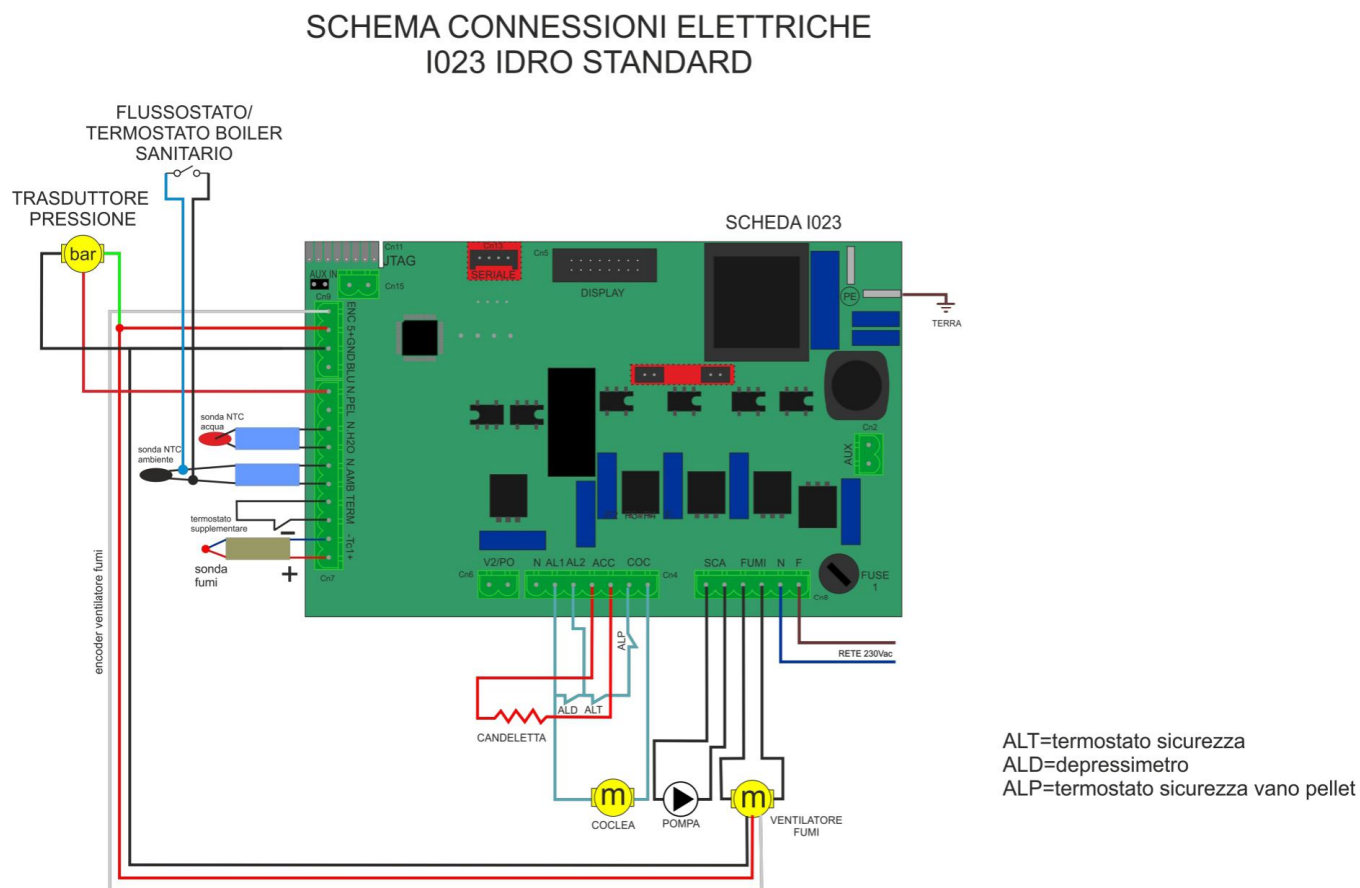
SCHEMA CONNESSIONI ELETTRICHE
I023 IDRO STANDARD

FLUSSOSTATO/
TERMOSTATO BOILER
SANITARIO

TRASDUTTORE
PRESSIONE

bar

SCHEDA I023

Cn11
JTAG
Cn13
SERIALE
Cn5
DISPLAY
AUX IN
Cn9
Cn15
PE
TERRA

ENC 5+GND
BLU N
PEL N
H2O N
AMB
TERM
-Tc1+
Cn7

sonda NTC acqua
sonda NTC ambiente
termostato supplementare
sonda fumi

AUX
Cn2

Cn6
V2/PO
N AL1 AL2 ACC COC
Cn4
SCA FUMI N F
Cn8
FUSE 1

RETE 230Vac

ALP
ALD ALT
CANDELETTA

encoder ventilatore fumi

m
COCLEA
POMPA
m
VENTILATORE FUMI

ALT=termostato sicurezza
ALD=depressimetro
ALP=termostato sicurezza vano pellet